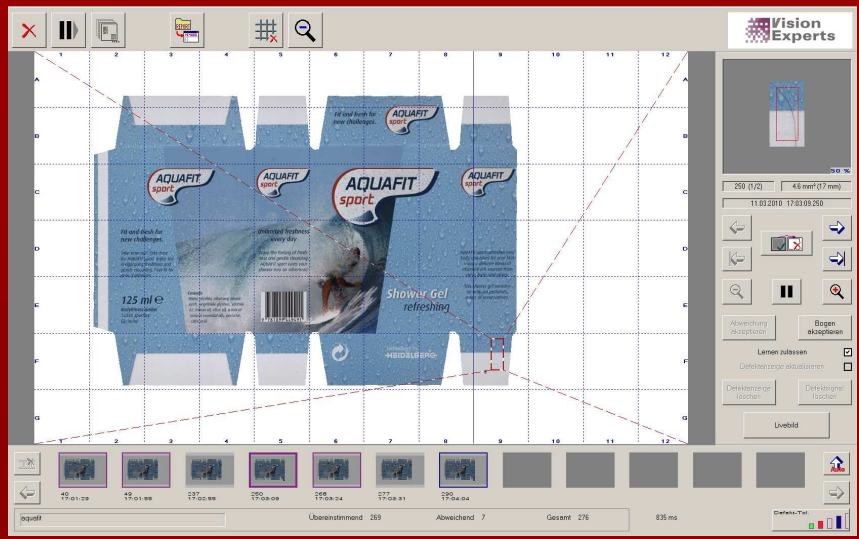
Vision Experts

1 2 3 4 5 6 7 8 9 10 11 12

A
B
C
D
E
F
G

Fit and fresh for new challenges.

AQUAFIT sport

AQUAFIT sport

AQUAFIT sport

AQUAFIT sport

Fit and fresh for new challenges.

Unlimited freshness every day

125 ml

Shower Gel refreshing

HEIDELBERG

1 2 3 4 5 6 7 8 9 10 11 12

50 %

250 (1/2)

4.6 mm² (17 mm)

11.03.2010 17:03:09.250

Abweichung akzeptieren

Bogen akzeptieren

Lernen zulassen

Defektanzeige aktualisieren

Defektanzeige löschen

Defektsignal löschen

Livebild

40
17:01:29

49
17:01:55

237
17:02:55

250
17:03:09

266
17:03:24

277
17:03:31

290
17:04:04

aquafit

Übereinstimmend 269

Abweichend 7

Gesamt 276

835 ms

Defekt-Tol.